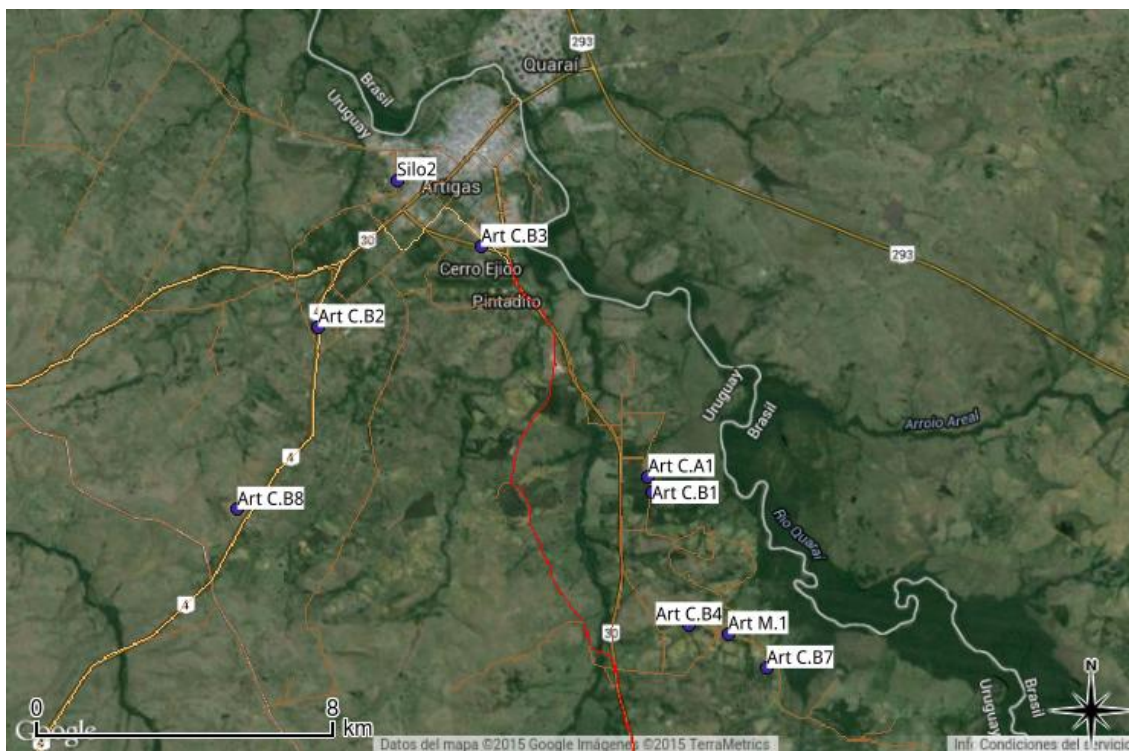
293
Quaraí
Brasil
Uruguay
Silo2
Artigas
30
Art C.B3
Cerro Ejido
293
Pintadito
Art C.B2
Uruguay
Brasil
Arroio Areal
4
Art C.A1
Art C.B1
Art C.B8
Rio Quaraí
4
Art C.B4
Art M.1
30
Art C.B7
N
Uruguay
Brasil
0
8
km
Google
Datos del mapa ©2015 Google Imágenes ©2015 TerraMetrics
Inf Condiciones del servicio